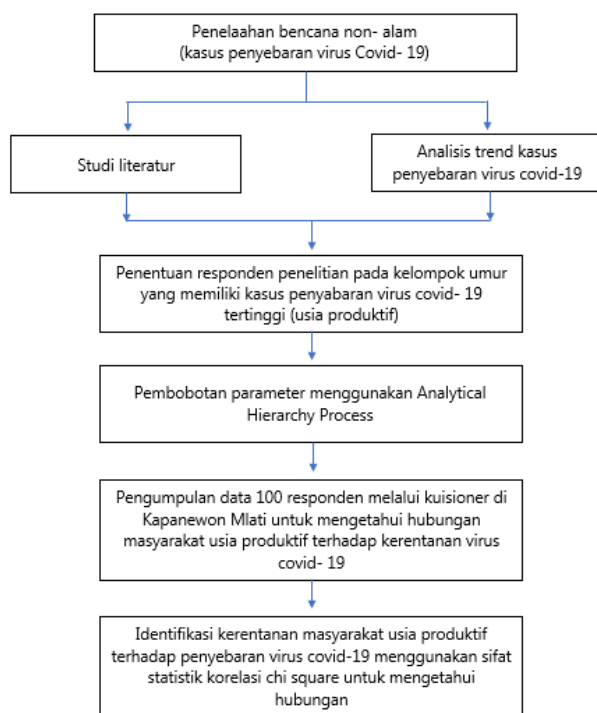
Penelaahan bencana non- alam
(kasus penyebaran virus Covid- 19)

Studi literatur

Analisis trend kasus penyebaran virus covid-19

Penentuan responden penelitian pada kelompok umur yang memiliki kasus penyabaran virus covid- 19 tertinggi (usia produktif)

Pembobotan parameter menggunakan Analytical Hierarchy Process

Pengumpulan data 100 responden melalui kuisioner di Kapanewon Mlati untuk mengetahui hubungan masyarakat usia produktif terhadap kerentanan virus covid- 19

Identifikasi kerentanan masyarakat usia produktif terhadap penyebaran virus covid-19 menggunakan sifat statistik korelasi chi square untuk mengetahui hubungan